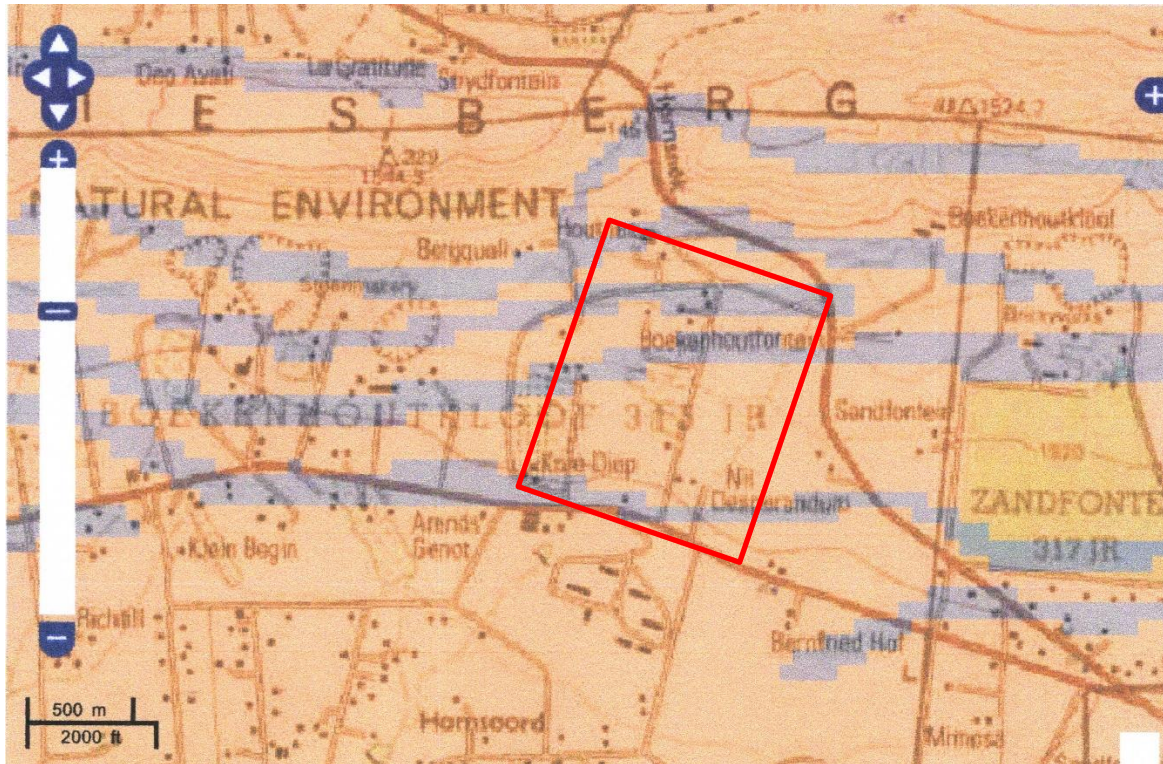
Dee Avali La Grantuite Swydfontein
IESBERG
1524.3
146
NATURAL ENVIRONMENT
Bergquell
Boekenhoutkloof
Boekenhoutfontein
BOEKENHOUTHLOOF 315 JR
Sandfontein
1620
ZANDFONTE
317 JR
Klein Diep
Nil Desperandum
Klein Begin
Arends Genot
Richtlit
Bernfned Hof
Hornsoord
Mimosa
500 m
2000 ft